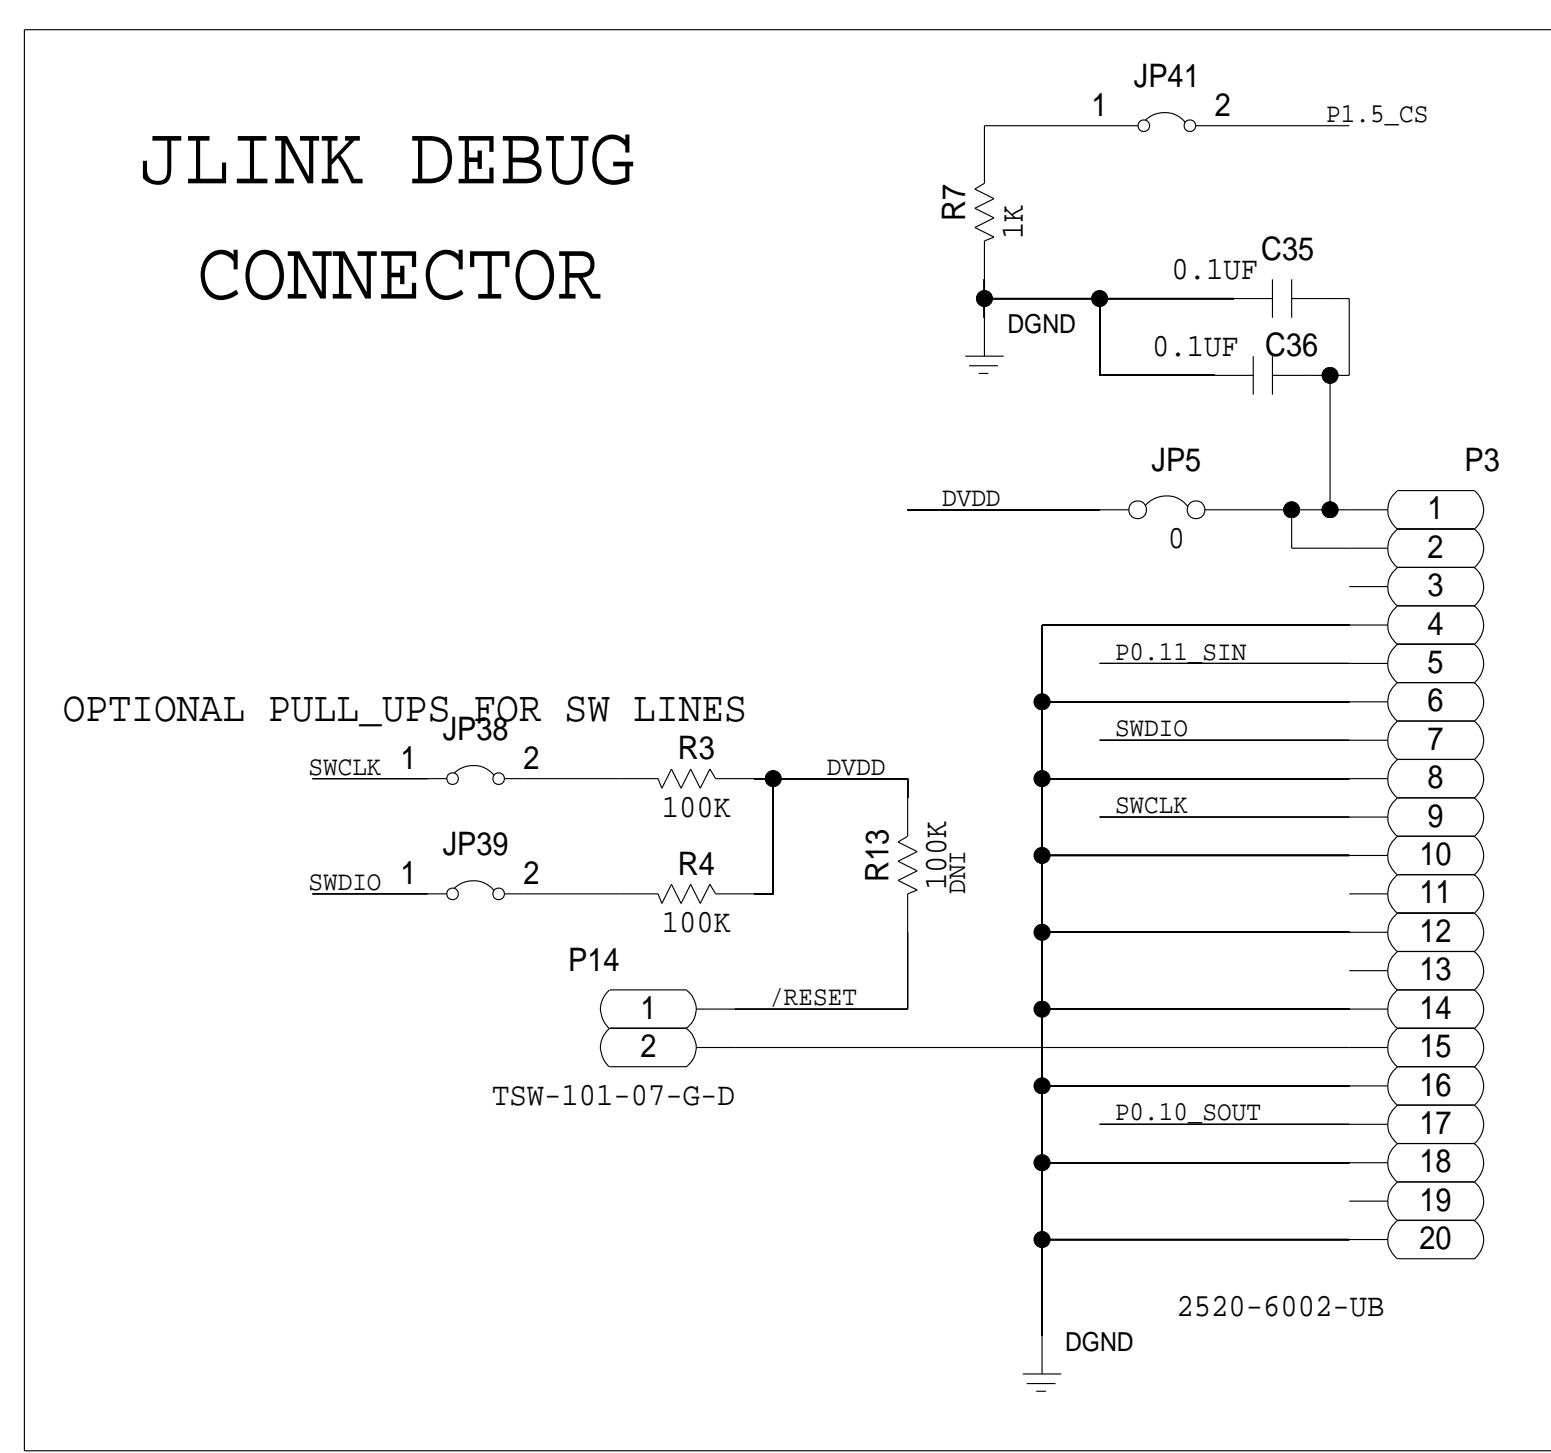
JLINK DEBUG CONNECTOR

JP41
1 2
P1.5_CS

R7
1K

0.1UF C35

DGND

0.1UF C36

JP5
DVDD
0

P3
1
2
3
4
5
6
7
8
9
10
11
12
13
14
15
16
17
18
19
20

P0.11_SIN
SWDIO
SWCLK
P0.10_SOUT

OPTIONAL PULL_UPS FOR SW LINES

JP38
SWCLK 1 2
R3
100K
DVDD

JP39
SWDIO 1 2
R4
100K

R13
100K
DNI

P14
1
2
/RESET
TSW-101-07-G-D

2520-6002-UB

DGND